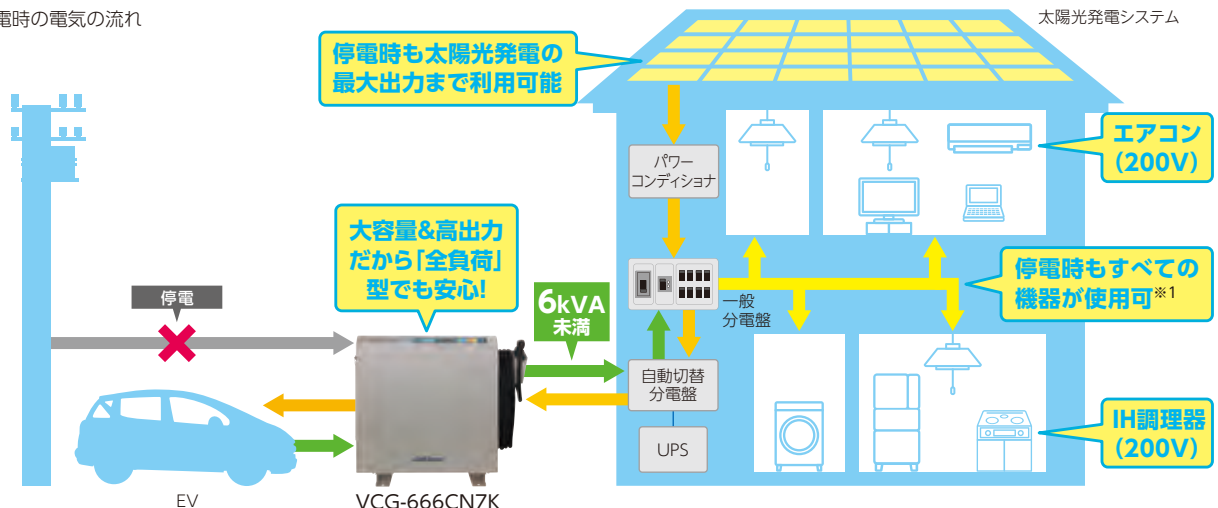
電時の電気の流れ

太陽光発電システム

停電時も太陽光発電の最大出力まで利用可能

パワーコンディショナ

エアコン（200V）

大容量&高出力だから「全負荷」型でも安心!

停電

6kVA未満

一般分電盤

停電時もすべての機器が使用可※1

自動切替分電盤

UPS

IH調理器（200V）

EV

VCG-666CN7K